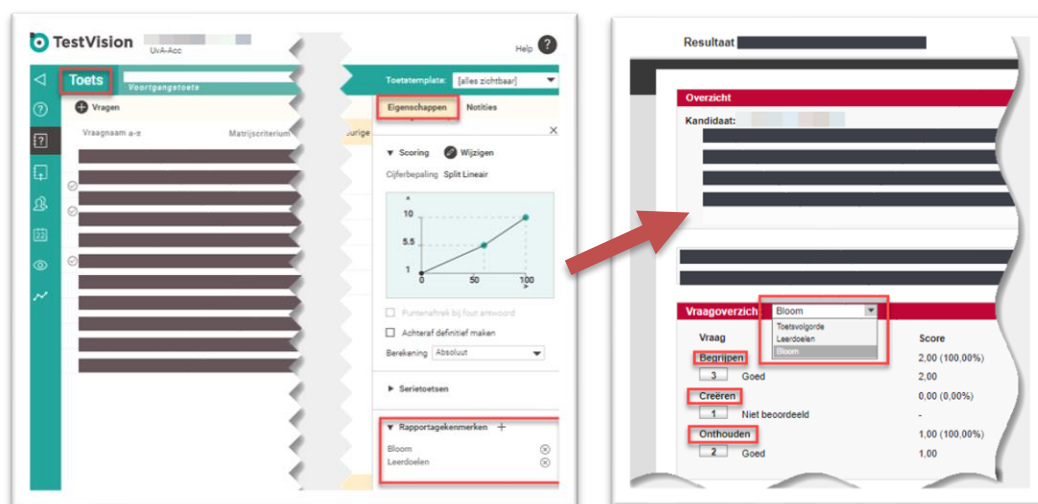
TestVision UvA-Acc Help

Toets
Voortgangstoets
Vragen
Vraagnaam a-z
Matrijscriterium

Toetstemplate: [alles zichtbaar]
Eigenschappen Notities
Scoring Wijzigen
Cijferbepaling Split Lineair
10
5.5
1
0
60
100
Puntenaftrek bij fout antwoord
Achteraf definitief maken
Berekening Absoluut
Serietoetsen
Rapportagekenmerken
Bloom
Leerdoelen

Resultaat
Overzicht
Kandidaat:
Vraagoverzicht Bloom
Toetsvolgorde
Leerdoelen
Bloom
Vraag
Score
Begrijpen 2,00 (100,00%)
3 Goed 2,00
Creëren 0,00 (0,00%)
1 Niet beoordeeld -
Onthouden 1,00 (100,00%)
2 Goed 1,00